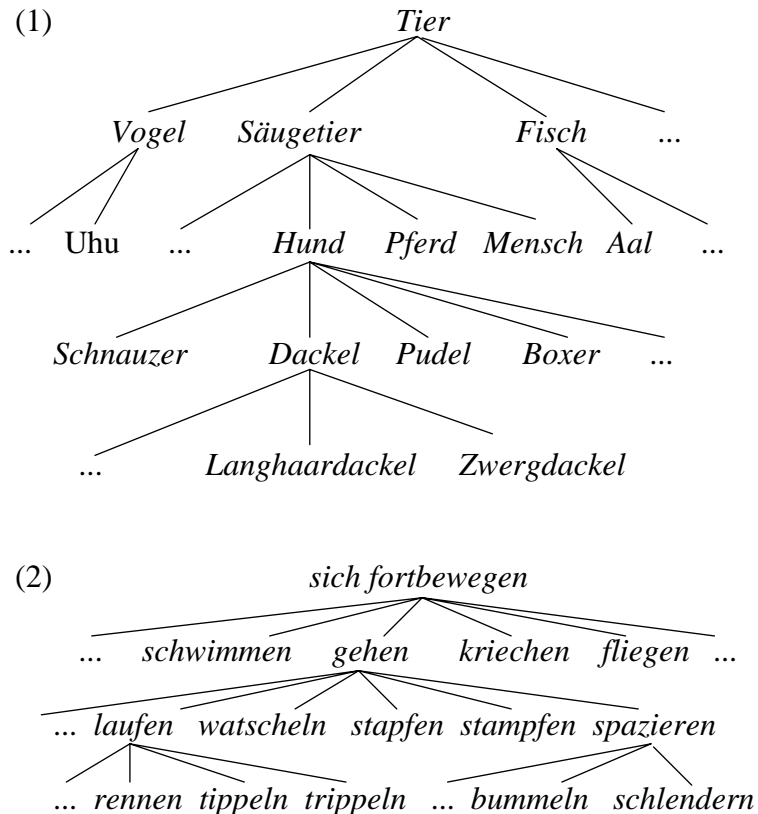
(1) Tier

Vogel Säugetier Fisch ...

... Uhu ... Hund Pferd Mensch Aal ...

Schnauzer Dackel Pudel Boxer ...

... Langhaardackel Zwergdackel

(2) sich fortbewegen

... schwimmen gehen kriechen fliegen ...

... laufen watscheln stapfen stampfen spazieren

... rennen tippeln trippeln ... bummeln schlendern